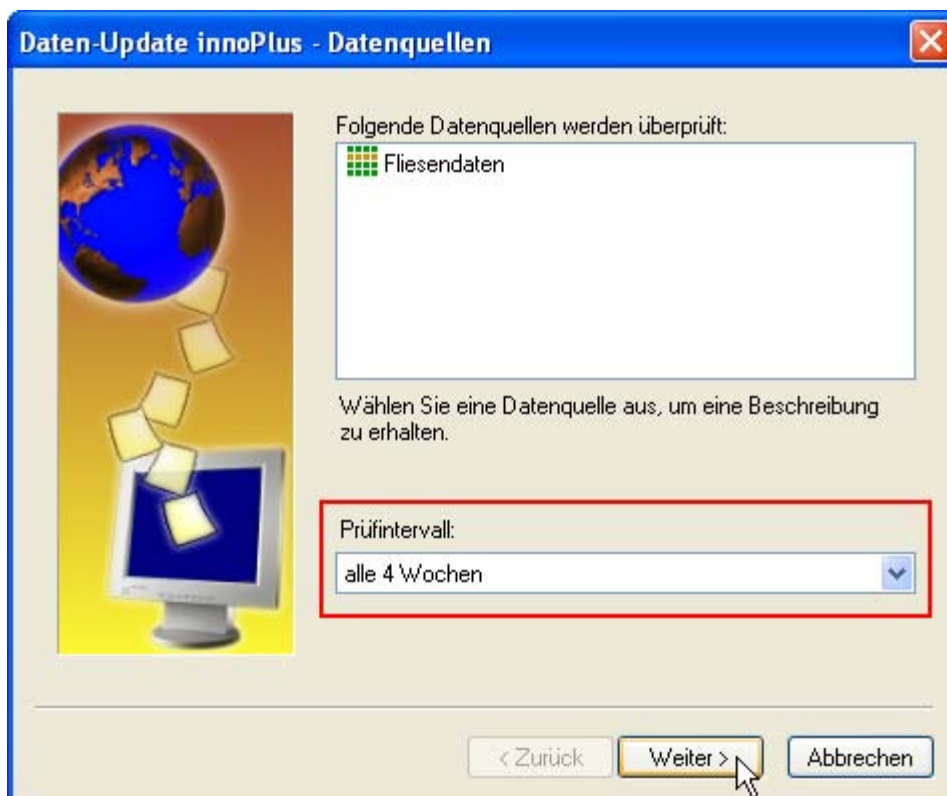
Daten-Update innoPlus - Datenquellen

Folgende Datenquellen werden überprüft:

Fliesendaten

Wählen Sie eine Datenquelle aus, um eine Beschreibung zu erhalten.

Prüfintervall:

alle 4 Wochen

< Zurück

Weiter >

Abbrechen